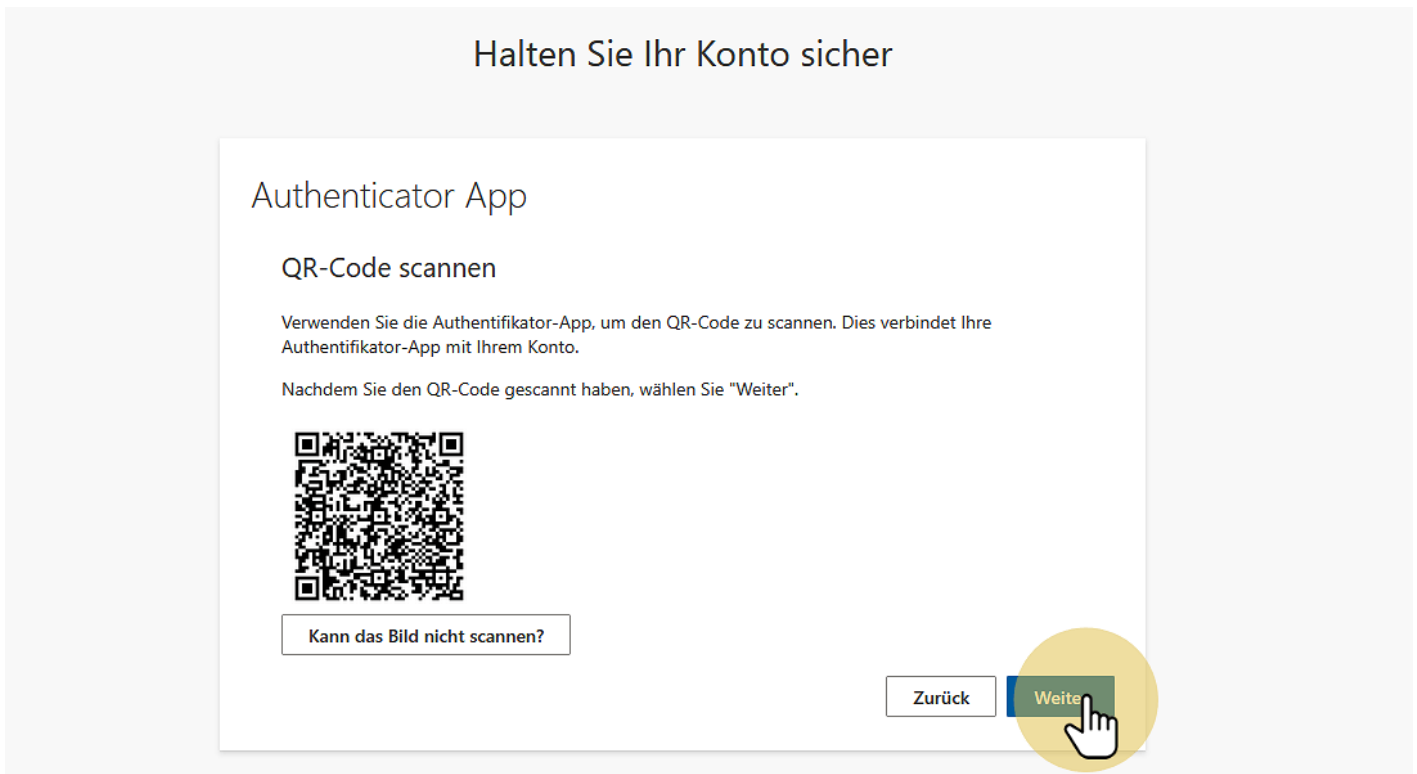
Halten Sie Ihr Konto sicher

Authenticator App

QR-Code scannen

Verwenden Sie die Authentifikator-App, um den QR-Code zu scannen. Dies verbindet Ihre Authentifikator-App mit Ihrem Konto.

Nachdem Sie den QR-Code gescannt haben, wählen Sie "Weiter".

Kann das Bild nicht scannen?

Zurück

Weite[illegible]